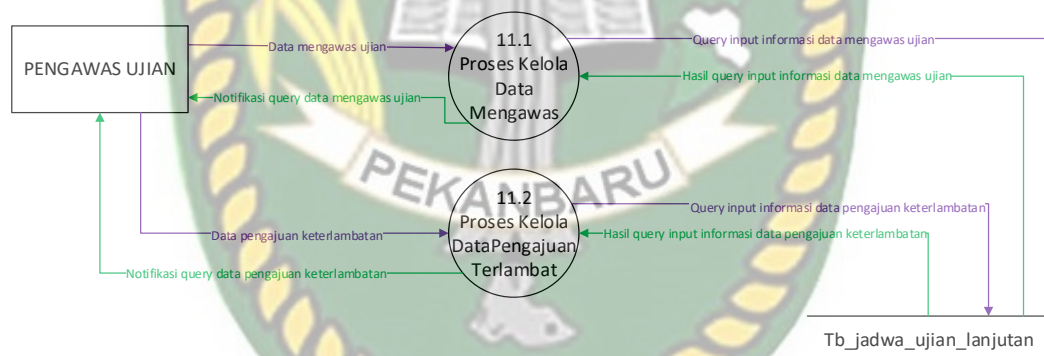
PENGAWAS UJIAN

Data mengawas ujian

11.1
Proses Kelola
Data
Mengawas

Query input informasi data mengawas ujian

Hasil query input informasi data mengawas ujian

Notifikasi query data mengawas ujian

PEKANBARU

11.2
Proses Kelola
DataPengajuan
Terlambat

Query input informasi data pengajuan keterlambatan

Data pengajuan keterlambatan

Hasil query input informasi data pengajuan keterlambatan

Notifikasi query data pengajuan keterlambatan

Tb_jadwa_ujian_lanjutan